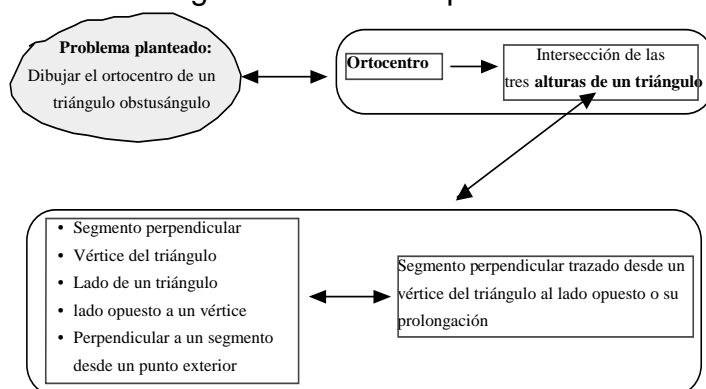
Problema planteado: Dibujar el ortocentro de un triángulo obstusángulo

Ortocentro

Intersección de las tres alturas de un triángulo

- Segmento perpendicular
- Vértice del triángulo
- Lado de un triángulo
- lado opuesto a un vértice
- Perpendicular a un segmento desde un punto exterior

Segmento perpendicular trazado desde un vértice del triángulo al lado opuesto o su prolongación